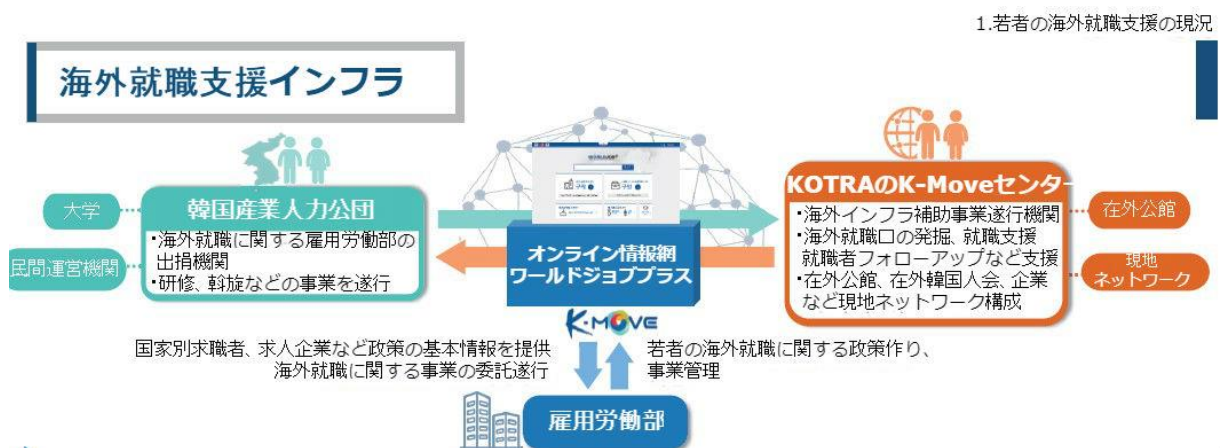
1.若者の海外就職支援の現況

海外就職支援インフラ

大学

民間運営機関

韓国産業人力公団

・海外就職に関する雇用労働部の出捐機関
・研修、斡旋などの事業を遂行

オンライン情報網
ワールドジョブプラス

K-MOVE

KOTRAのK-Moveセンター

・海外インフラ補助事業遂行機関
・海外就職口の発掘、就職支援
就職者フォローアップなど支援
・在外公館、在外韓国人会、企業など現地ネットワーク構成

在外公館

現地
ネットワーク

国家別求職者、求人企業など政策の基本情報を提供
海外就職に関する事業の委託遂行

若者の海外就職に関する政策作り、
事業管理

雇用労働部